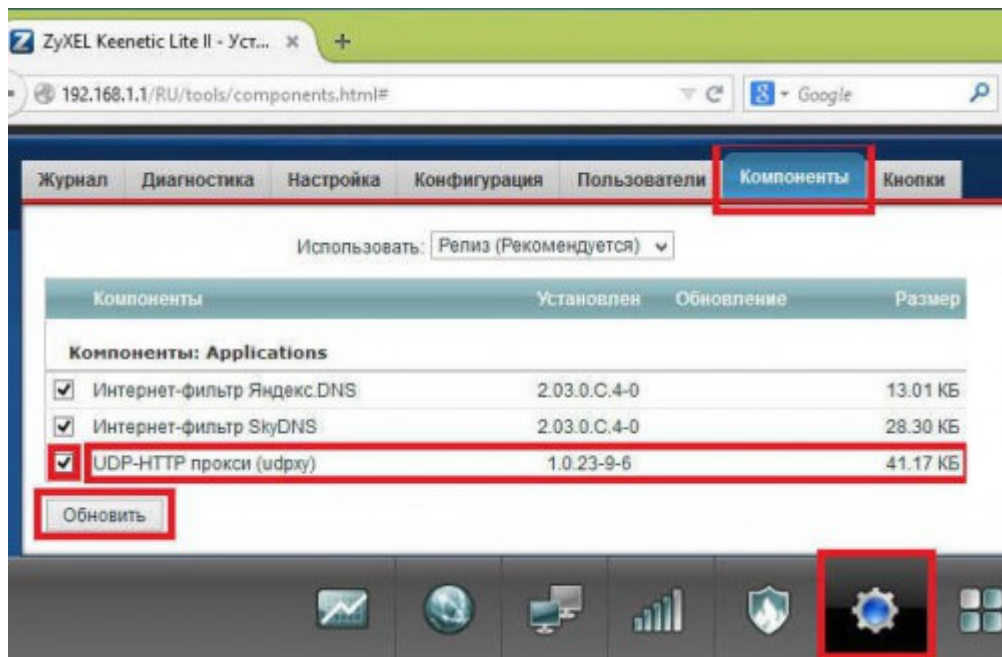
ZyXEL Keenetic Lite II - Уст... ×

192.168.1.1/RU/tools/components.html#

Google

Журнал | Диагностика | Настройка | Конфигурация | Пользователи | Компоненты | Кнопки

Использовать: Релиз (Рекомендуется)

| Компоненты | Установлен | Обновление | Размер |
|---|---|---|---|
| **Компоненты: Applications** | | | |
| ☑ Интернет-фильтр Яндекс.DNS | 2.03.0.C.4-0 | | 13.01 КБ |
| ☑ Интернет-фильтр SkyDNS | 2.03.0.C.4-0 | | 28.30 КБ |
| ☑ UDP-HTTP прокси (udpxy) | 1.0.23-9-6 | | 41.17 КБ |

Обновить